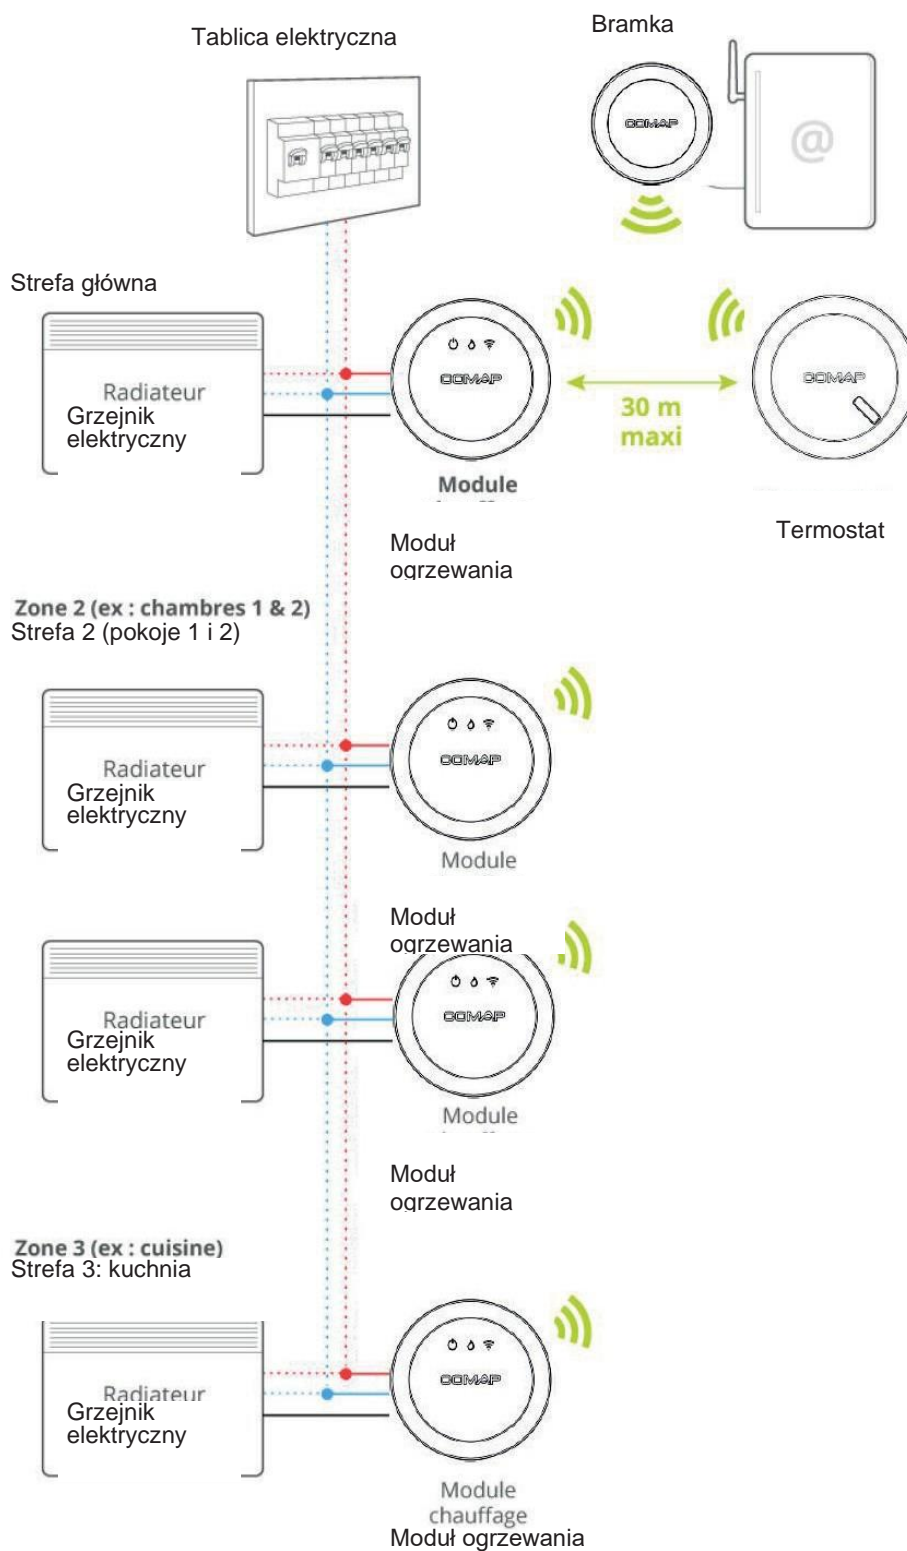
Tablica elektryczna

Bramka

COMAP

@

Strefa główna

Radiateur
Grzejnik elektryczny

COMAP

30 m maxi

COMAP

Module
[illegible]

Moduł ogrzewania

Termostat

Zone 2 (ex : chambres 1 & 2)
Strefa 2 (pokoje 1 i 2)

Radiateur
Grzejnik elektryczny

COMAP

Module

Moduł ogrzewania

Radiateur
Grzejnik elektryczny

COMAP

Module
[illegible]

Moduł ogrzewania

Zone 3 (ex : cuisine)
Strefa 3: kuchnia

Radiateur
Grzejnik elektryczny

COMAP

Module chauffage
Moduł ogrzewania